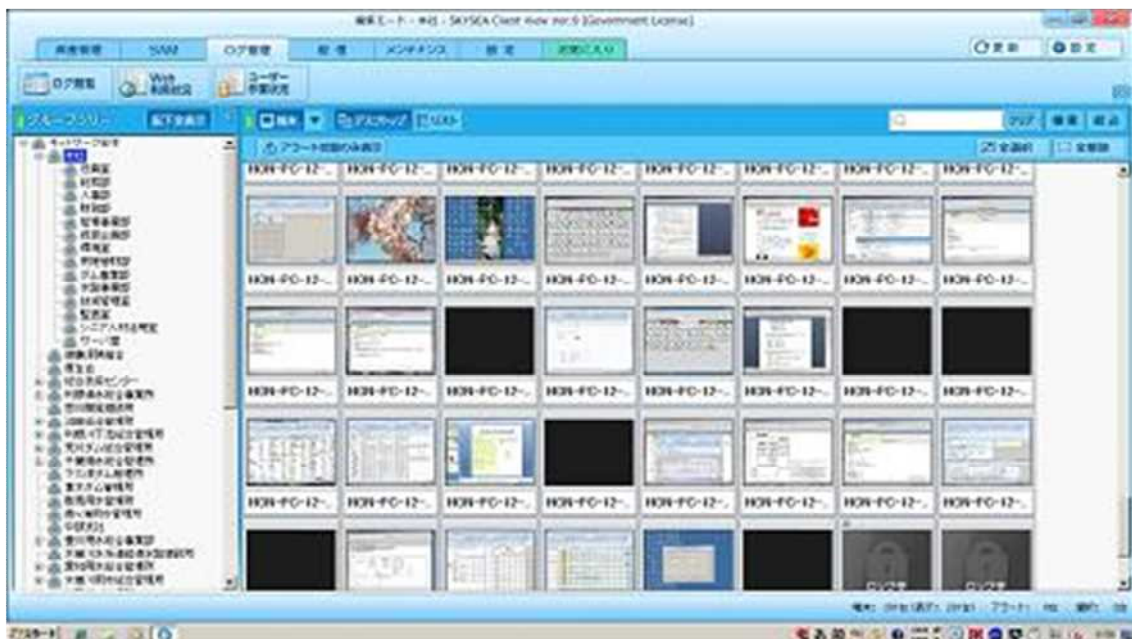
SKYSEA Client View Ver.9 [Government License]

資産管理 SAM ログ管理 配信 メンテナンス 設定

更新 設定

ログ閲覧 Web 利用状況 ユーザー 作業状況

グループツリー

デスクトップ リスト

アラート

全選択 全解除

HON-PC-12-... HON-PC-12-... HON-PC-12-... HON-PC-12-... HON-PC-12-... HON-PC-12-... HON-PC-12-... HON-PC-12-...

HON-PC-12-... HON-PC-12-... HON-PC-12-... HON-PC-12-... HON-PC-12-... HON-PC-12-... HON-PC-12-... HON-PC-12-...

HON-PC-12-... HON-PC-12-... HON-PC-12-... HON-PC-12-... HON-PC-12-... HON-PC-12-... HON-PC-12-... HON-PC-12-...

HON-PC-12-... HON-PC-12-... HON-PC-12-... HON-PC-12-... HON-PC-12-... HON-PC-12-... HON-PC-12-... HON-PC-12-...

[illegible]